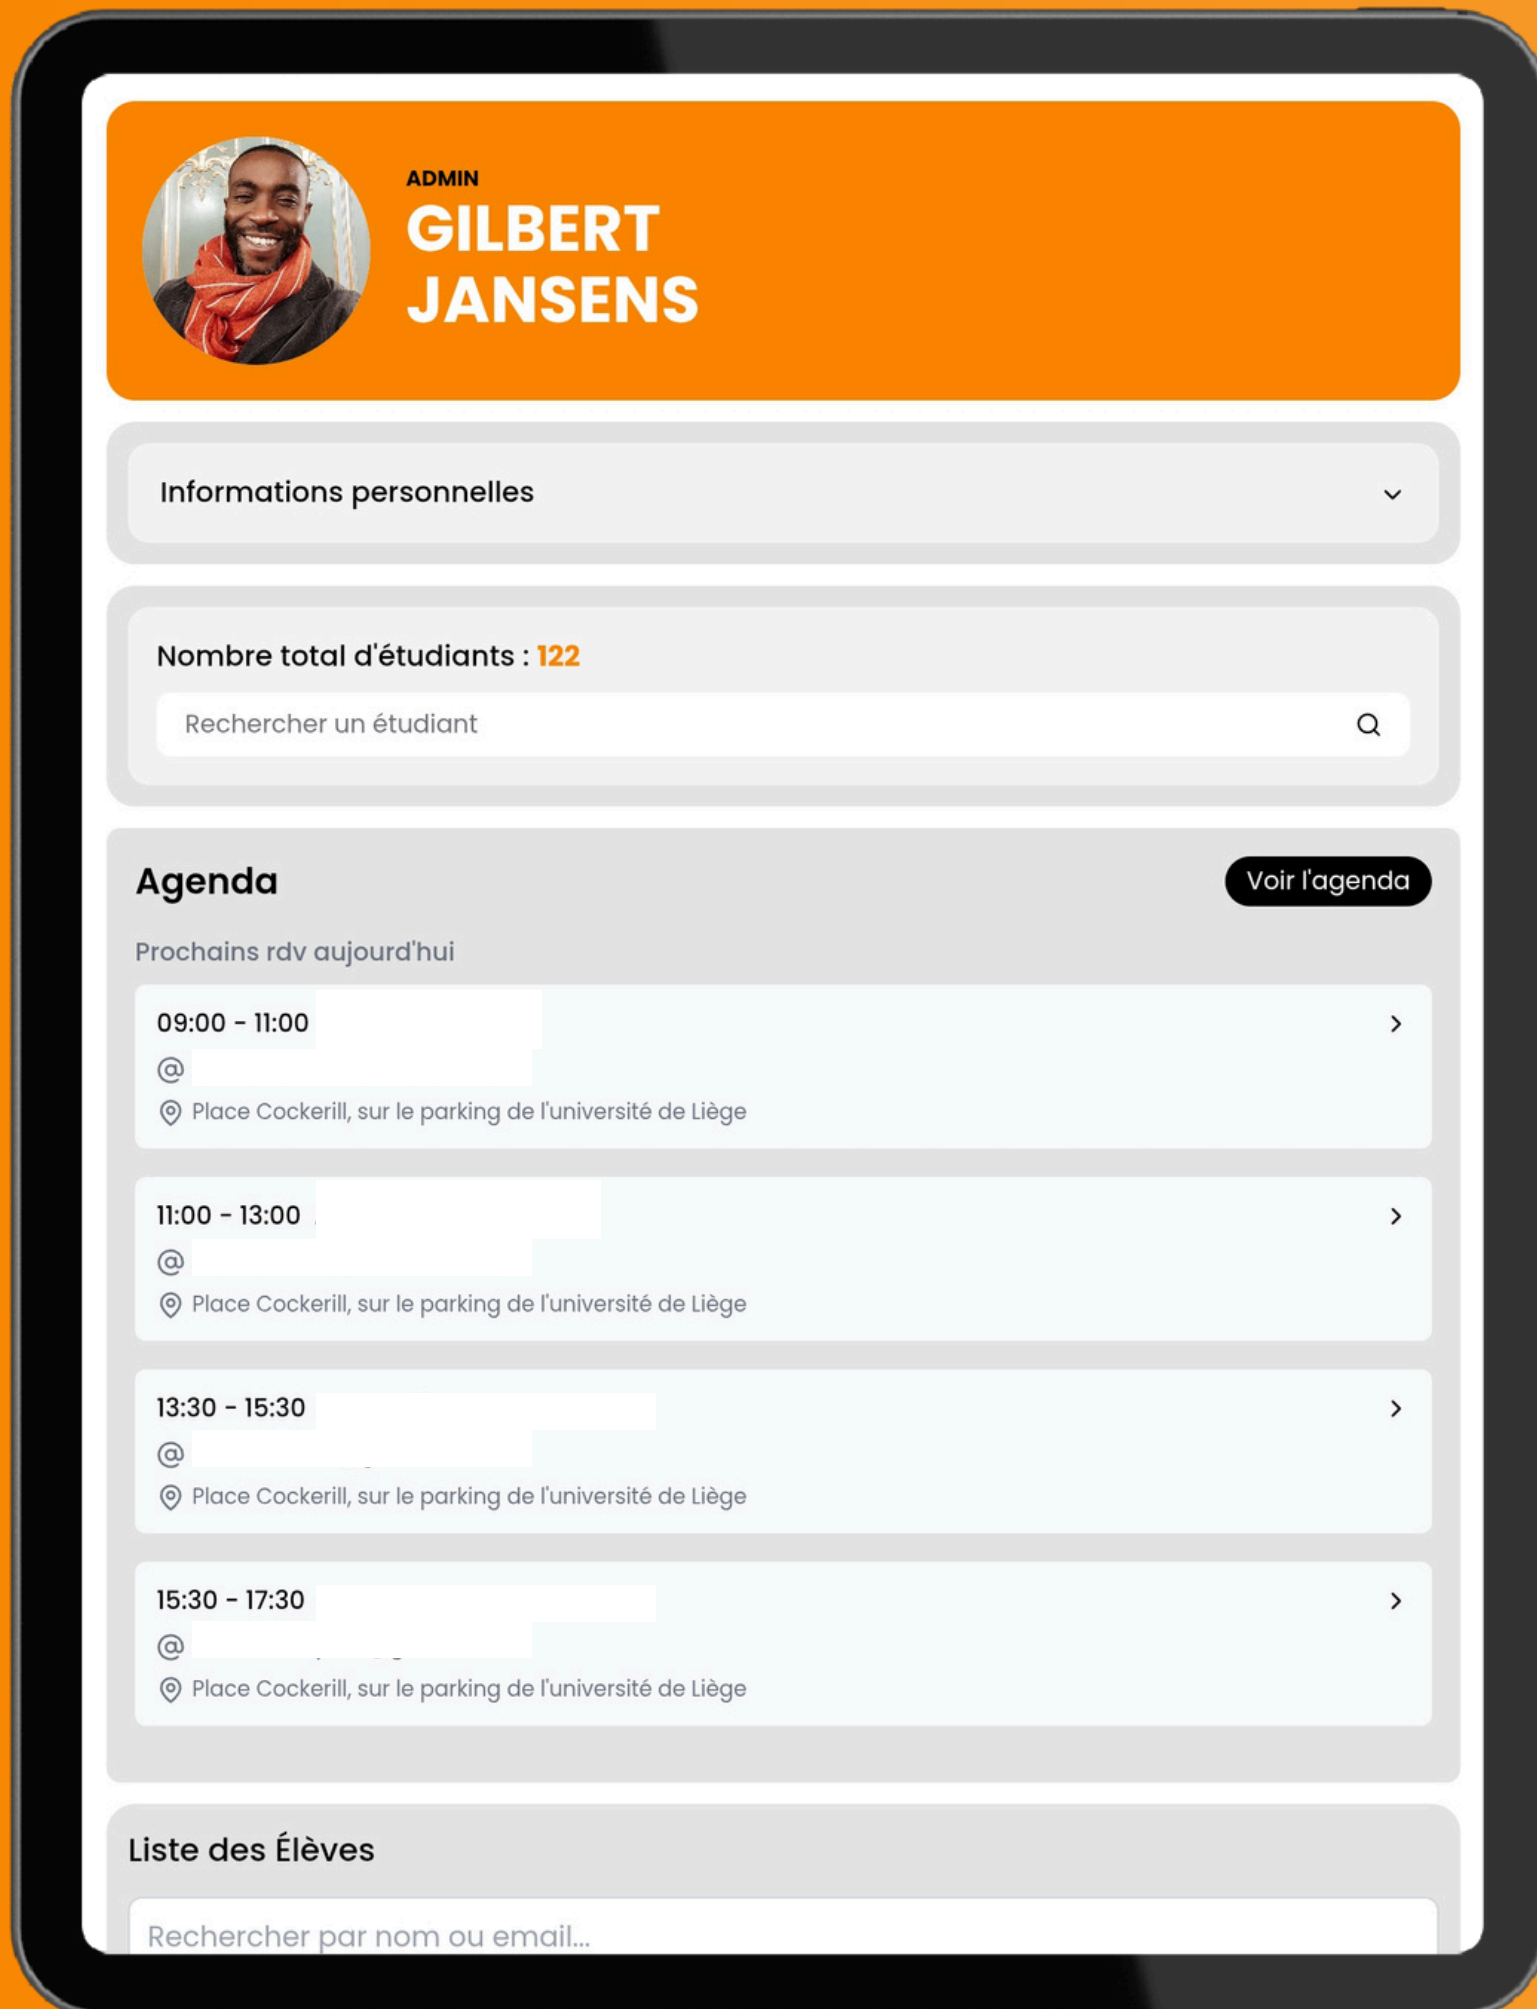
ADMIN
GILBERT JANSENS

Informations personnelles

Nombre total d'étudiants : 122

Rechercher un étudiant

Agenda

Voir l'agenda

Prochains rdv aujourd'hui

09:00 - 11:00
@
Place Cockerill, sur le parking de l'université de Liège

11:00 - 13:00
@
Place Cockerill, sur le parking de l'université de Liège

13:30 - 15:30
@
Place Cockerill, sur le parking de l'université de Liège

15:30 - 17:30
@
Place Cockerill, sur le parking de l'université de Liège

Liste des Élèves

Rechercher par nom ou email...